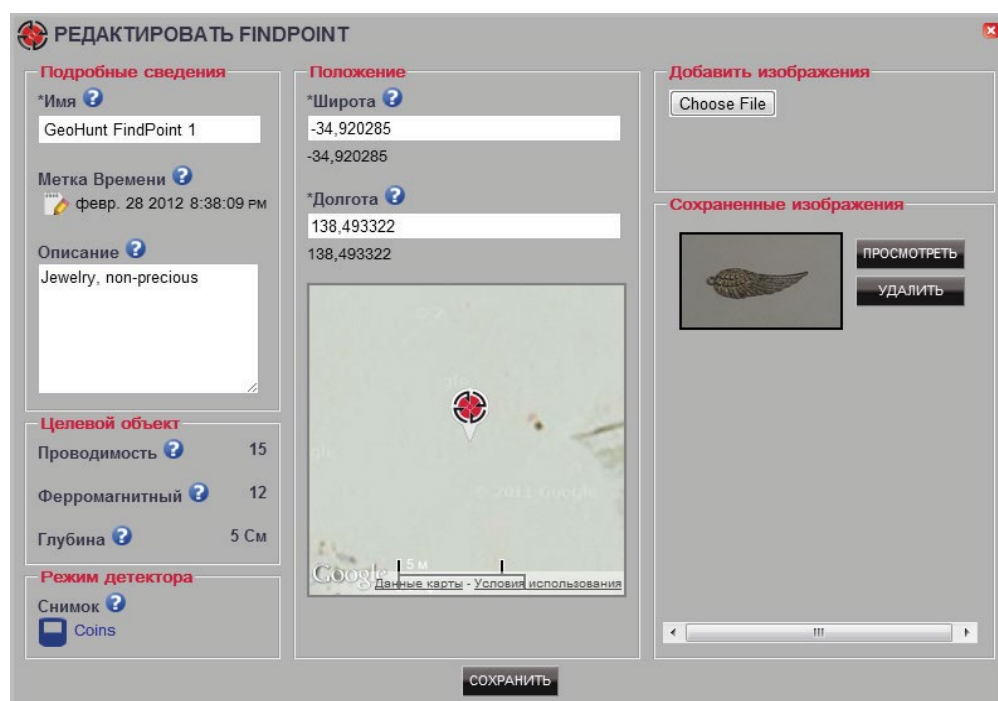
РЕДАКТИРОВАТЬ FINDPOINT

Подробные сведения

*Имя

GeoHunt FindPoint 1

Метка Времени

февр. 28 2012 8:38:09 PM

Описание

Jewelry, non-precious

Целевой объект

Проводимость 15

Ферромагнитный 12

Глубина 5 См

Режим детектора

Снимок

Coins

Положение

*Широта

-34,920285

-34,920285

*Долгота

138,493322

138,493322

© 2011 Google

5 м

Google Данные карты - Условия использования

Добавить изображения

Choose File

Сохраненные изображения

ПРОСМОТРЕТЬ

УДАЛИТЬ

СОХРАНИТЬ